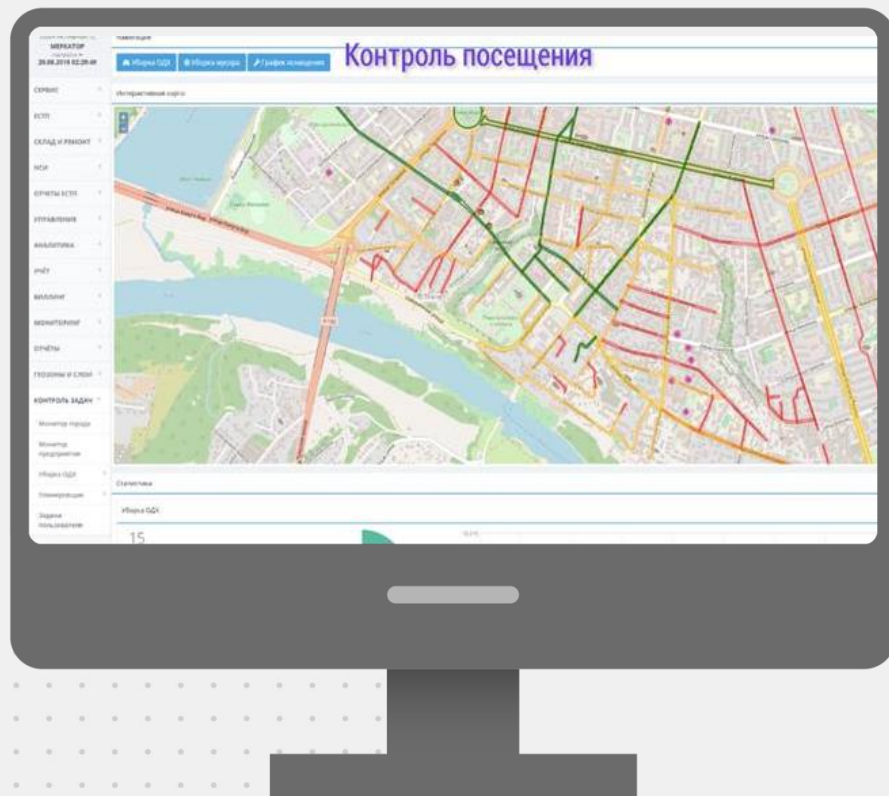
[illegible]
МЕРКАТОР
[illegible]
20.08.2019 02:28:49

Навигация

Уборка ОДХ
Уборка мусора
График посещения

Контроль посещения

Интерактивная карта

СЕРВИС
ЕСПП
СКЛАД И РЕМОНТ
НСИ
ОТЧЁТЫ ЕСПП
УПРАВЛЕНИЕ
АНАЛИТИКА
УЧЁТ
БИЛЛИНГ
МОНИТОРИНГ
ОТЧЁТЫ
ГЕОЗОНЫ И СЛОИ
КОНТРОЛЬ ЗАДАЧ
Монитор города
Монитор предприятия
Уборка ОДХ
Планирование
Задачи пользователя

Статистика

Уборка ОДХ

15